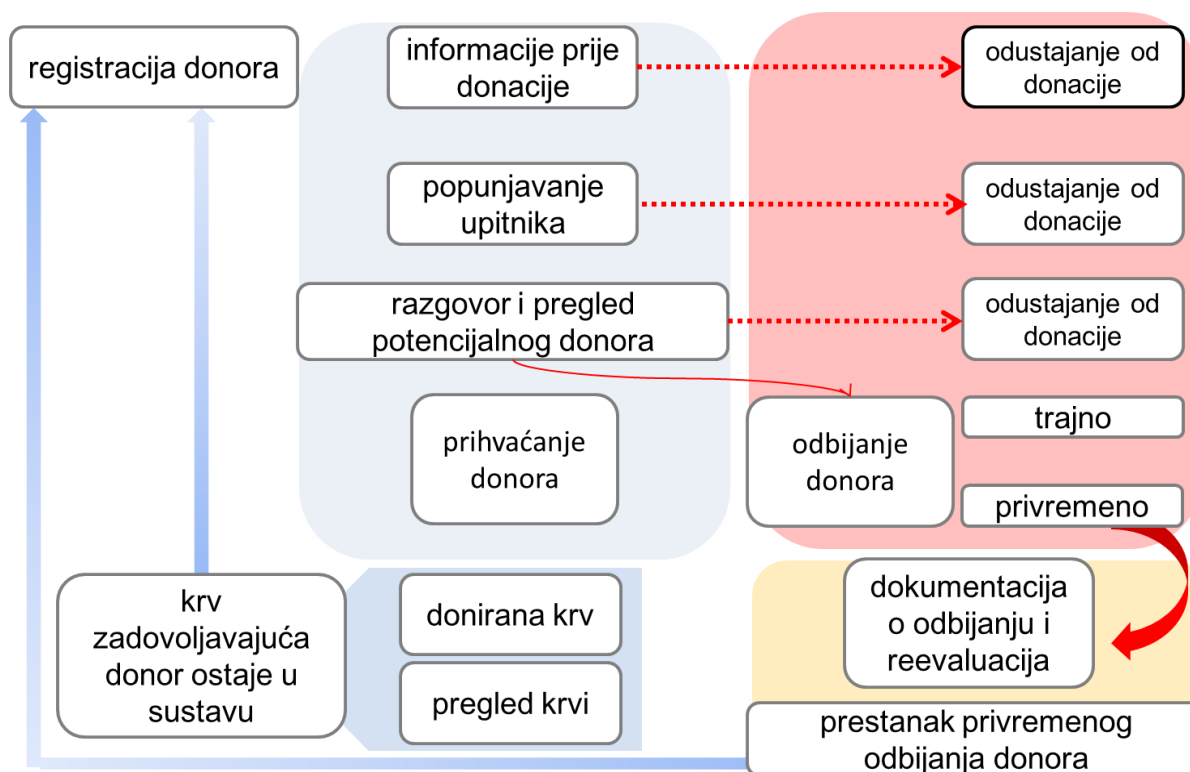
registracija donora

informacije prije donacije

odustajanje od donacije

popunjavanje upitnika

odustajanje od donacije

razgovor i pregled potencijalnog donora

odustajanje od donacije

prihvaćanje donora

odbijanje donora

trajno

privremeno

krv zadovoljavajuća donor ostaje u sustavu

donirana krv

pregled krvi

dokumentacija o odbijanju i reevaluacija

prestanak privremenog odbijanja donora